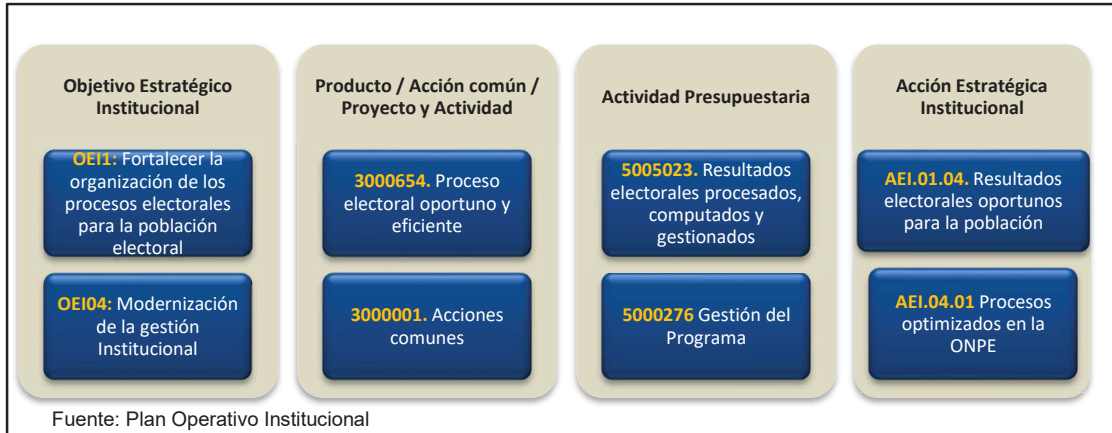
Objetivo Estratégico Institucional

OEI1: Fortalecer la organización de los procesos electorales para la población electoral

OEI04: Modernización de la gestión Institucional

Producto / Acción común / Proyecto y Actividad

3000654. Proceso electoral oportuno y eficiente

3000001. Acciones comunes

Actividad Presupuestaria

5005023. Resultados electorales procesados, computados y gestionados

5000276 Gestión del Programa

Acción Estratégica Institucional

AEI.01.04. Resultados electorales oportunos para la población

AEI.04.01 Procesos optimizados en la ONPE

Fuente: Plan Operativo Institucional